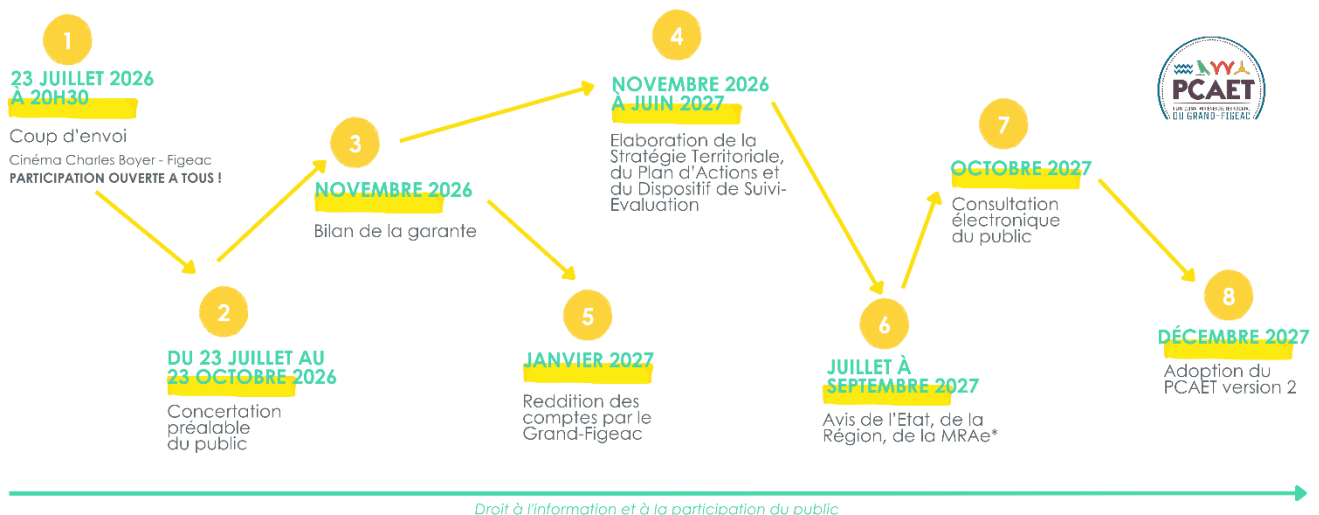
1
23 JUILLET 2026
À 20H30
Coup d'envoi
Cinéma Charles Boyer - Figeac
PARTICIPATION OUVERTE A TOUS !

2
DU 23 JUILLET AU 23 OCTOBRE 2026
Concertation préalable du public

3
NOVEMBRE 2026
Bilan de la garante

4
NOVEMBRE 2026 À JUIN 2027
Elaboration de la Stratégie Territoriale, du Plan d'Actions et du Dispositif de Suivi-Evaluation

5
JANVIER 2027
Reddition des comptes par le Grand-Figeac

6
JUILLET À SEPTEMBRE 2027
Avis de l'Etat, de la Région, de la MRAe*

7
OCTOBRE 2027
Consultation électronique du public

8
DÉCEMBRE 2027
Adoption du PCAET version 2

PCAET
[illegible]
DU GRAND-FIGEAC

Droit à l'information et à la participation du public